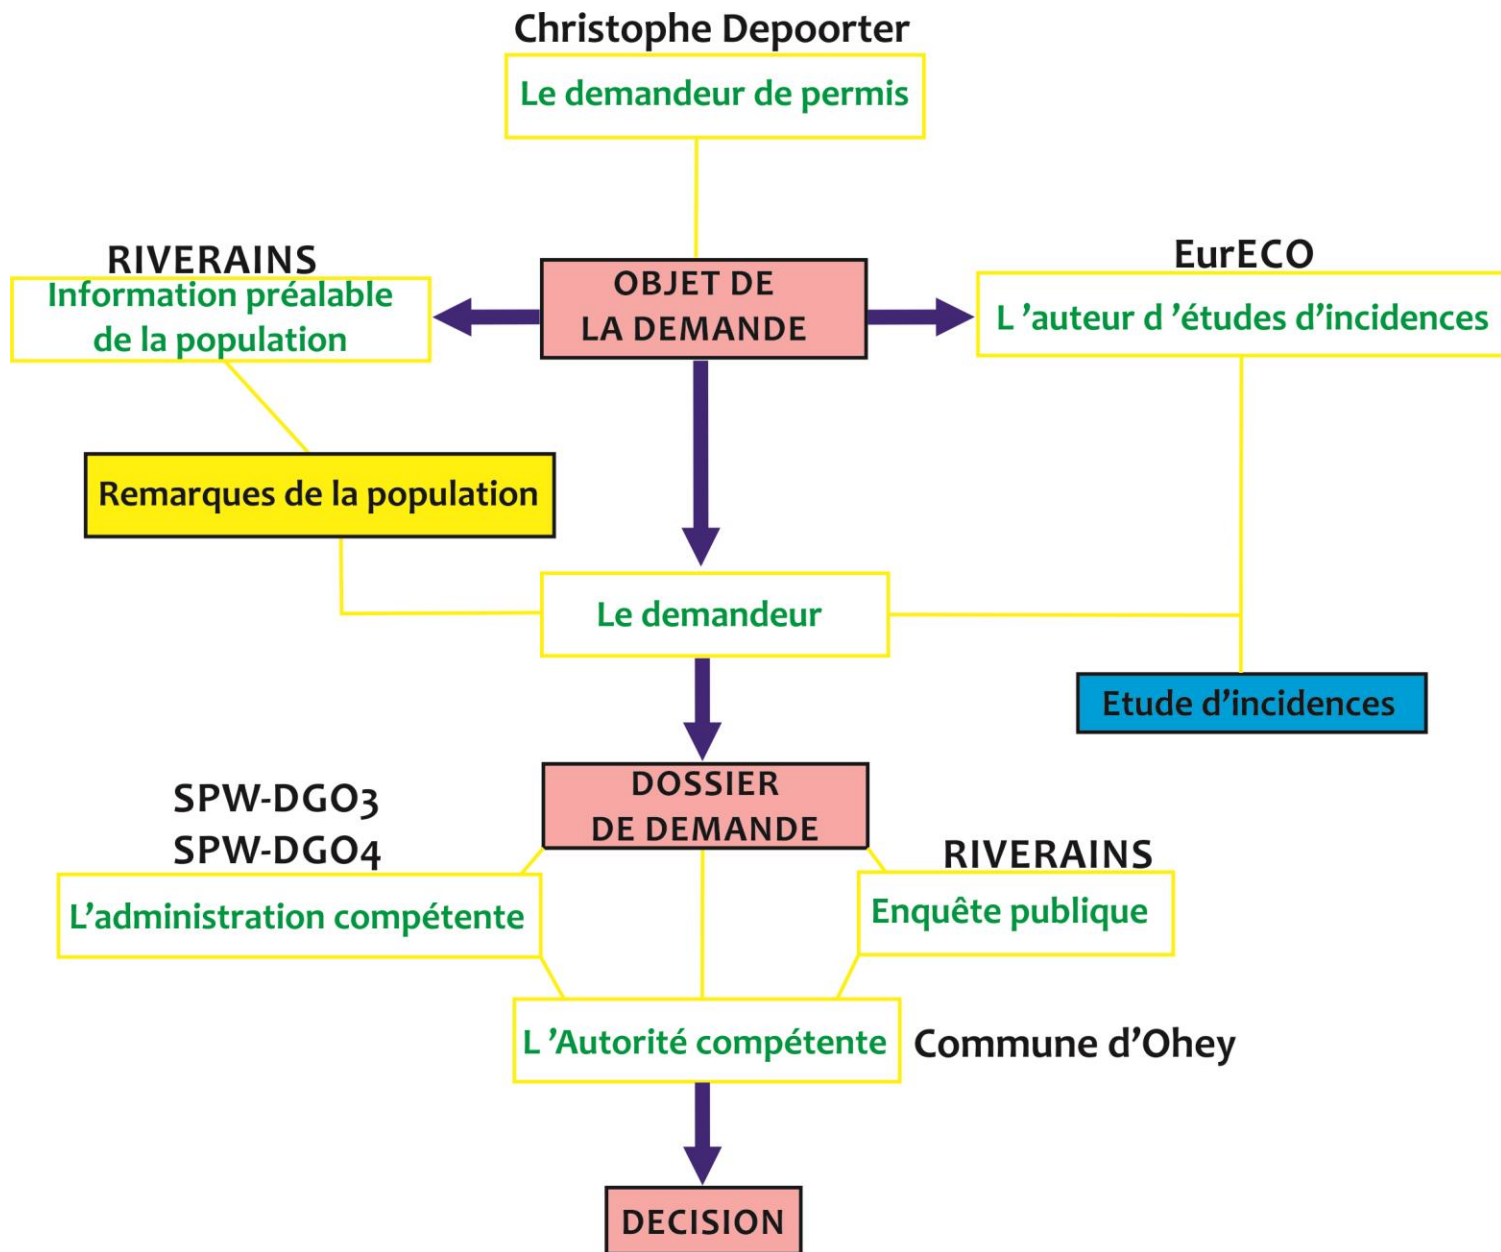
Christophe Depoorter

Le demandeur de permis

RIVERAINS

Information préalable de la population

OBJET DE LA DEMANDE

EurECO

L 'auteur d 'études d'incidences

Remarques de la population

Le demandeur

Etude d'incidences

SPW-DGO3
SPW-DGO4

DOSSIER DE DEMANDE

RIVERAINS

L'administration compétente

Enquête publique

L 'Autorité compétente

Commune d'Ohey

DECISION